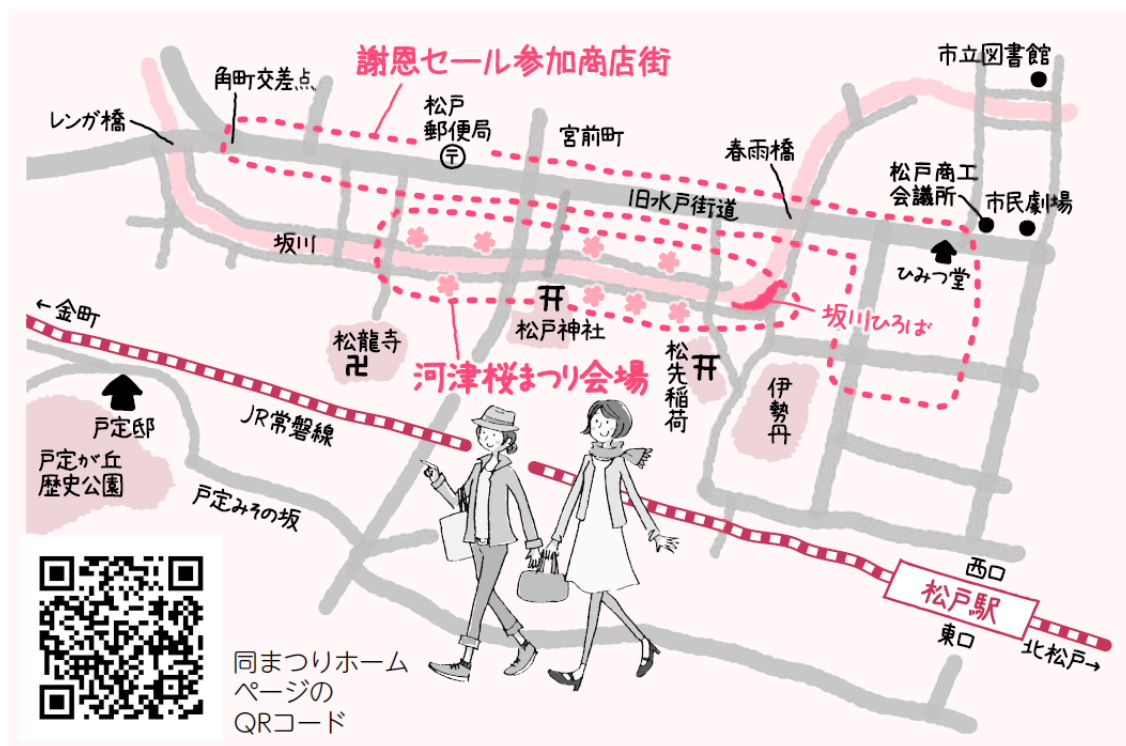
謝恩セール参加商店街

角町交差点

レンガ橋

松戸郵便局

宮前町

市立図書館

春雨橋

松戸商工会議所

市民劇場

旧水戸街道

坂川

ひみつ堂

←金町

松戸神社

坂川ひろば

松龍寺

河津桜まつり会場

松先稲荷

伊勢丹

戸定邸

JR常磐線

戸定が丘歴史公園

戸定みその坂

西口

松戸駅

東口

北松戸→

同まつりホームページのQRコード